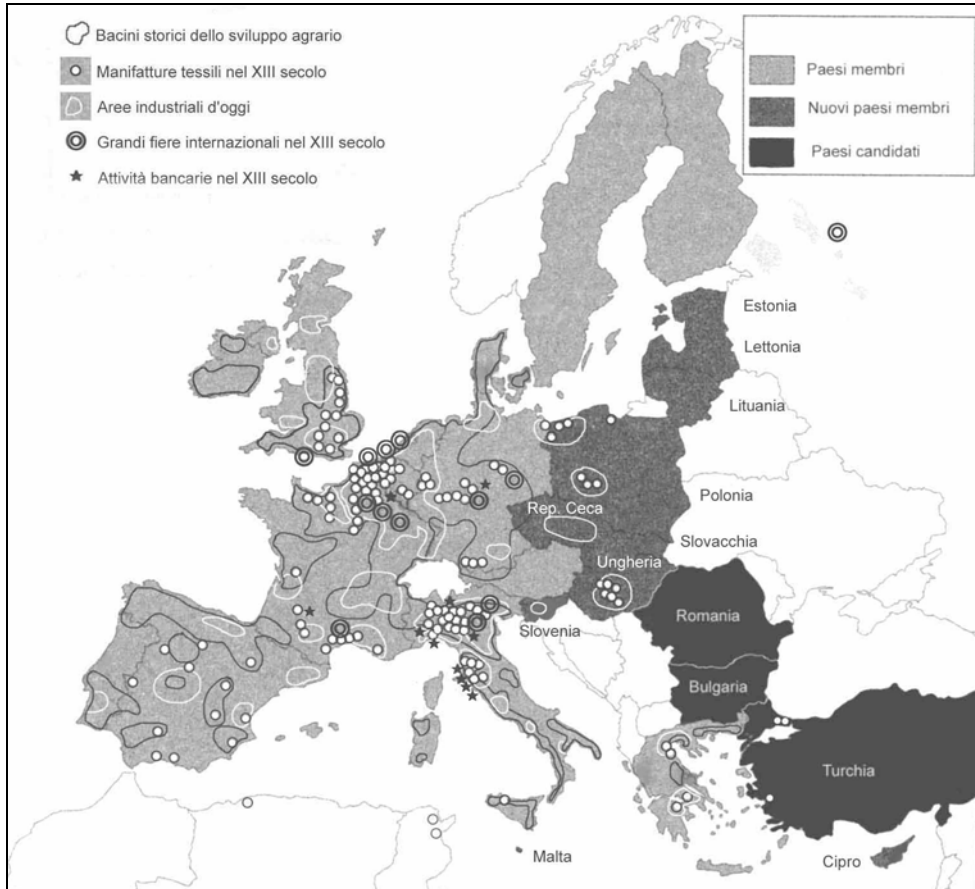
Bacini storici dello sviluppo agrario
Manifatture tessili nel XIII secolo
Aree industriali d'oggi
Grandi fiere internazionali nel XIII secolo
Attività bancarie nel XIII secolo

Paesi membri
Nuovi paesi membri
Paesi candidati

Estonia
Lettonia
Lituania
Polonia
Rep. Ceca
Slovacchia
Ungheria
Slovenia
Romania
Bulgaria
Turchia
Malta
Cipro